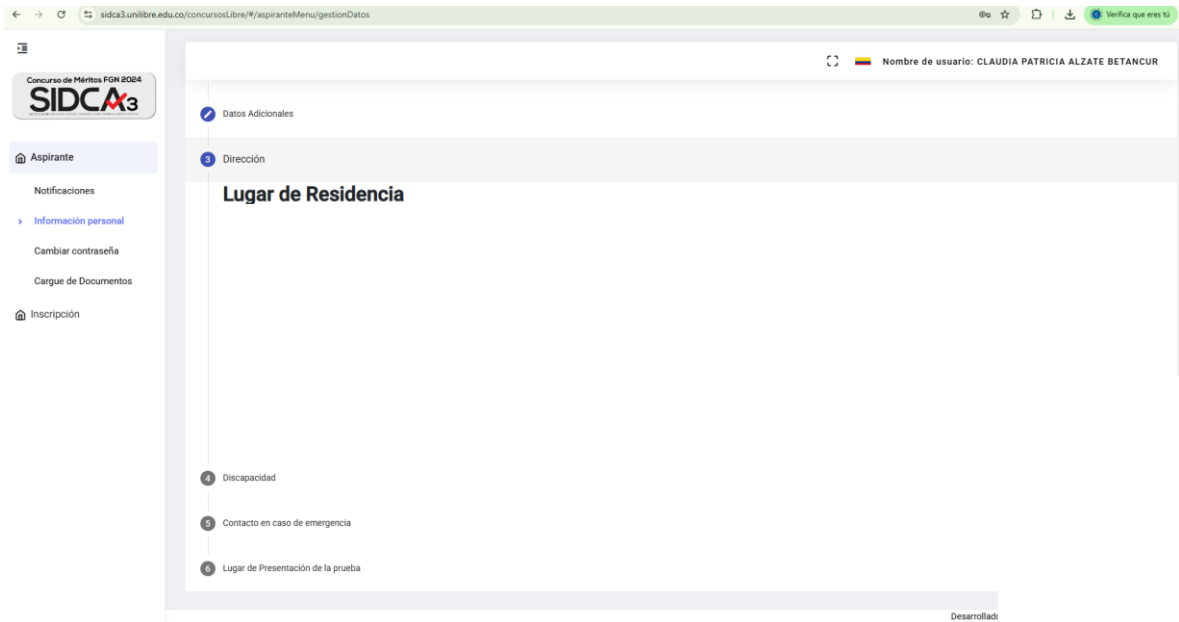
sidca3.unilibre.edu.co/concursosLibre/#/aspiranteMenu/gestionDatos

Verifica que eres tú

Concurso de Méritos FGN 2024
SIDCA3

Aspirante
Notificaciones
Información personal
Cambiar contraseña
Cargue de Documentos
Inscripción

Nombre de usuario: CLAUDIA PATRICIA ALZATE BETANCUR

Datos Adicionales

3 Dirección

Lugar de Residencia

4 Discapacidad

5 Contacto en caso de emergencia

6 Lugar de Presentación de la prueba

Desarrollad